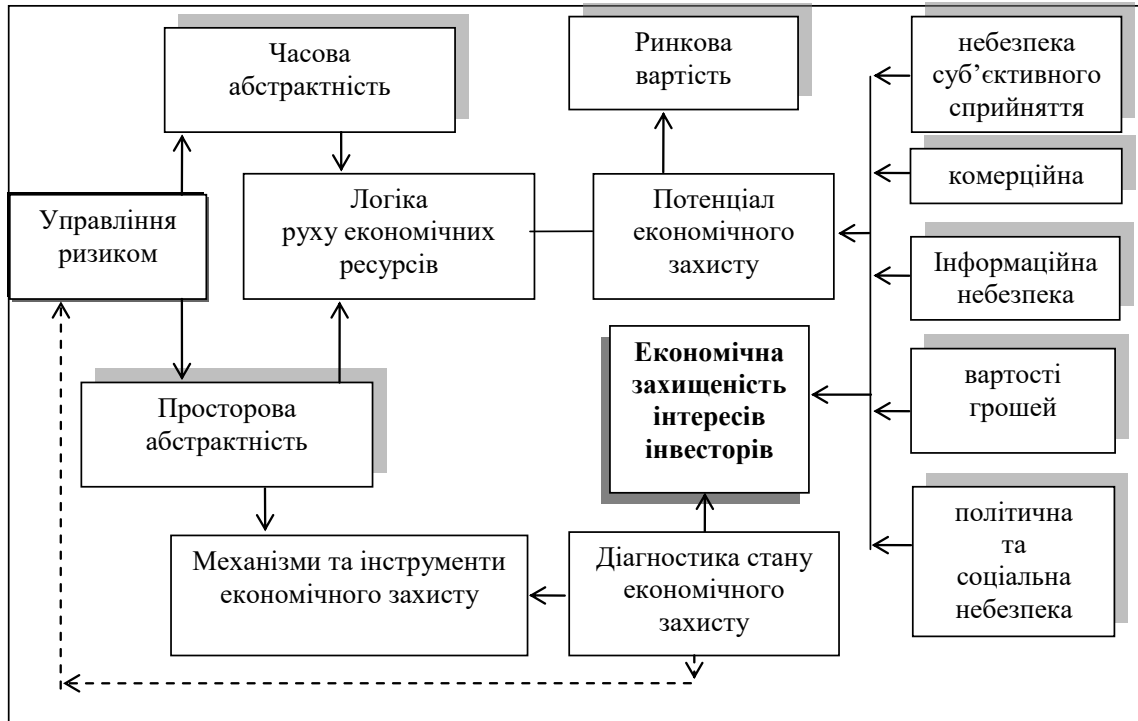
Часова абстрактність

Ринкова вартість

небезпека суб'єктивного сприйняття

комерційна

Управління ризиком

Логіка руху економічних ресурсів

Потенціал економічного захисту

Інформаційна небезпека

Економічна захищеність інтересів інвесторів

вартості грошей

Просторова абстрактність

політична та соціальна небезпека

Механізми та інструменти економічного захисту

Діагностика стану економічного захисту